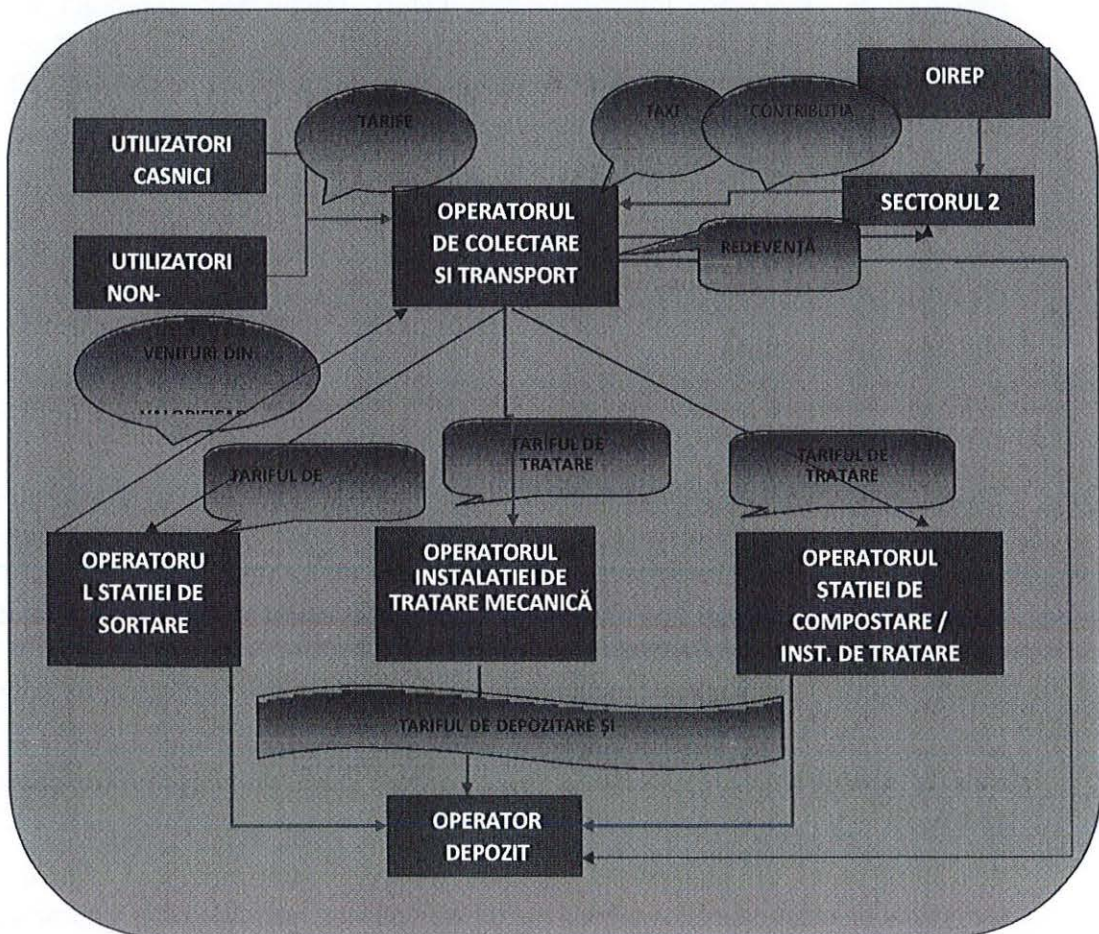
OIREP

TARIFE

TAXI

CONTRIBUTIA

UTILIZATORI CASNICI

OPERATORUL DE COLECTARE SI TRANSPORT

SECTORUL 2

REDEVENȚA

UTILIZATORI NON-

VENITURI DIN

VALORIFICAR

TARIFUL DE

TARIFUL DE TRATARE

TARIFUL DE TRATARE

OPERATORUL STATIEI DE SORTARE

OPERATORUL INSTALATIEI DE TRATARE MECANICĂ

OPERATORUL STATIEI DE COMPOSTARE / INST. DE TRATARE

TARIFUL DE DEPOZITARE ȘI

OPERATOR DEPOZIT